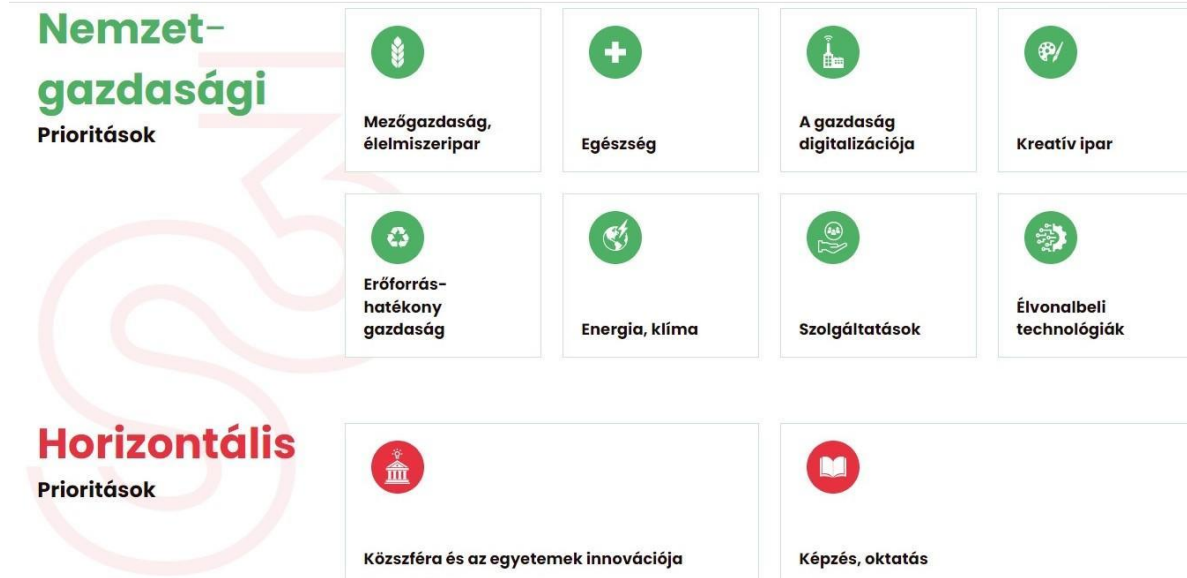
Nemzetgazdasági
Prioritások

Mezőgazdaság, élelmiszeripar

Egészség

A gazdaság digitalizációja

Kreatív ipar

Erőforrás-hatékony gazdaság

Energia, klíma

Szolgáltatások

Élvonalbeli technológiák

Horizontális
Prioritások

Közszféra és az egyetemek innovációja

Képzés, oktatás